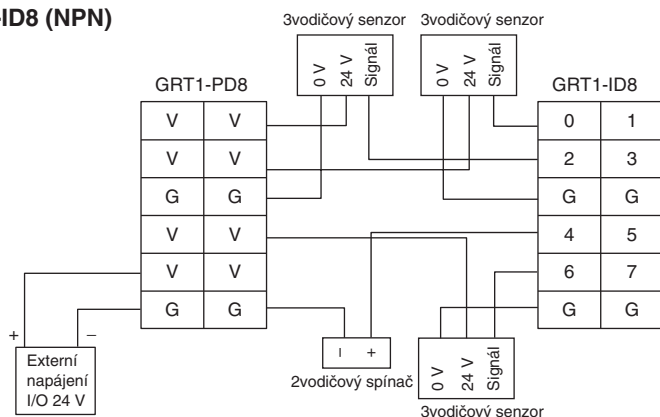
ID8 (NPN)

3vodičový senzor
0 V
24 V
Signál

3vodičový senzor
0 V
24 V
Signál

GRT1-PD8

| V | V |
|---|---|
| V | V |
| G | G |
| V | V |
| V | V |
| G | G |

GRT1-ID8

| 0 | 1 |
|---|---|
| 2 | 3 |
| G | G |
| 4 | 5 |
| 6 | 7 |
| G | G |

+
–
Externí napájení I/O 24 V

–
+
2vodičový spínač

0 V
24 V
Signál
3vodičový senzor